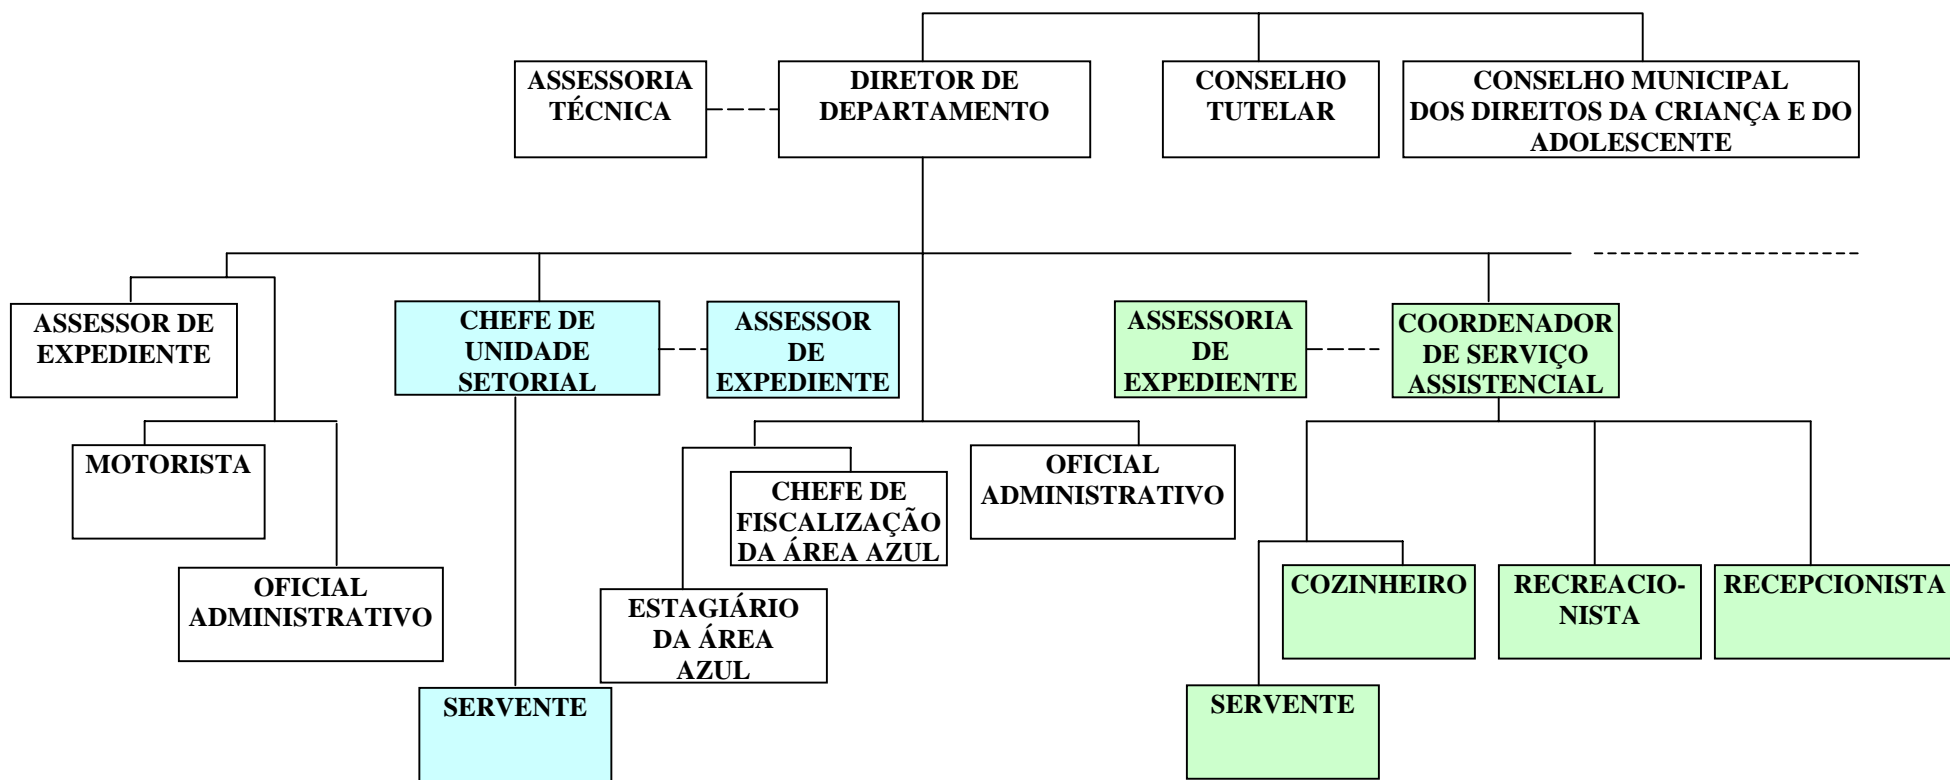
ASSESSORIA TÉCNICA

DIRETOR DE DEPARTAMENTO

CONSELHO TUTELAR

CONSELHO MUNICIPAL DOS DIREITOS DA CRIANÇA E DO ADOLESCENTE

ASSESSOR DE EXPEDIENTE

MOTORISTA

OFICIAL ADMINISTRATIVO

CHEFE DE UNIDADE SETORIAL

ASSESSOR DE EXPEDIENTE

SERVENTE

CHEFE DE FISCALIZAÇÃO DA ÁREA AZUL

ESTAGIÁRIO DA ÁREA AZUL

OFICIAL ADMINISTRATIVO

ASSESSORIA DE EXPEDIENTE

COORDENADOR DE SERVIÇO ASSISTENCIAL

COZINHEIRO

RECREACIONISTA

RECEPCIONISTA

SERVENTE